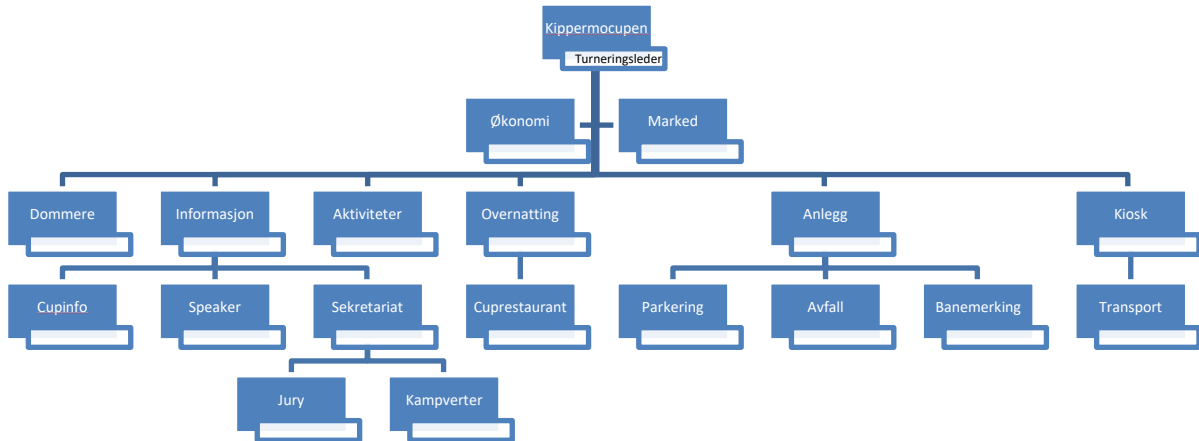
Kippermocupen
Turneringsleder

Økonomi

Marked

Dommere

Informasjon

Aktiviteter

Overnatting

Anlegg

Kiosk

Cupinfo

Speaker

Sekretariat

Cuprestaurant

Parkering

Avfall

Banemerking

Transport

Jury

Kampverter